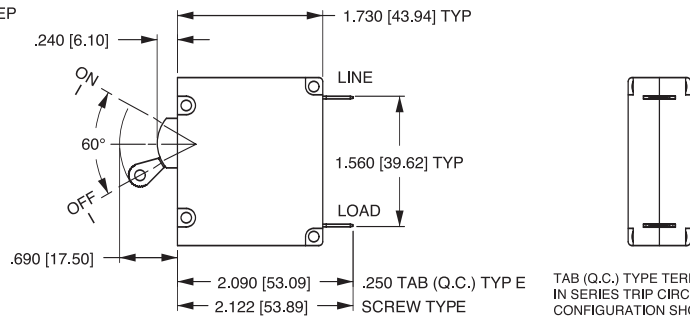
EP

1.730 [43.94] TYP

.240 [6.10]

ON

LINE

60°

1.560 [39.62] TYP

OFF

LOAD

.690 [17.50]

2.090 [53.09]

.250 TAB (Q.C.) TYP E

2.122 [53.89]

SCREW TYPE

TAB (Q.C.) TYPE TER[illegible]
IN SERIES TRIP CIRC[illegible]
CONFIGURATION SHO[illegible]